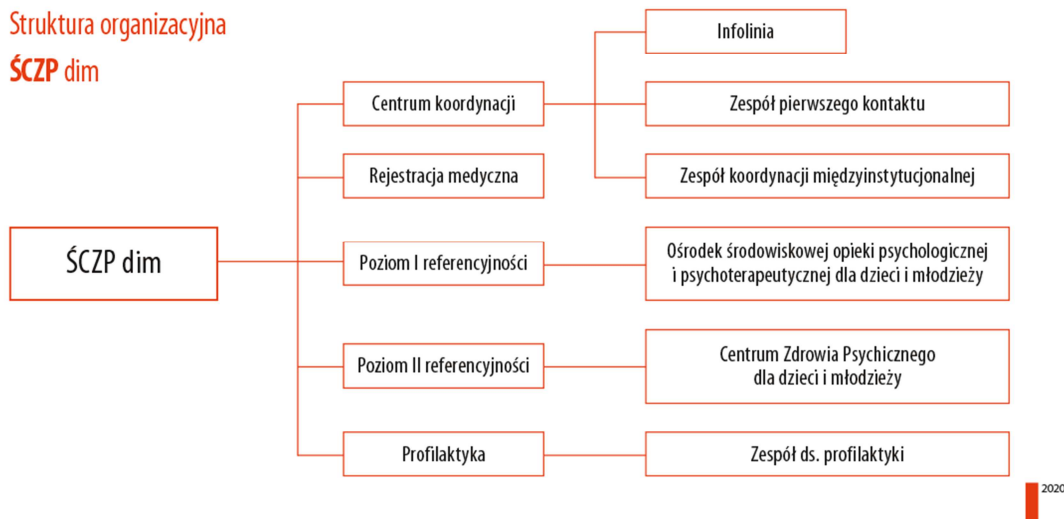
Struktura organizacyjna
**ŚCZP** dim

ŚCZP dim

Centrum koordynacji

Infolinia

Zespół pierwszego kontaktu

Zespół koordynacji międzyinstytucjonalnej

Rejestracja medyczna

Poziom I referencyjności

Ośrodek środowiskowej opieki psychologicznej i psychoterapeutycznej dla dzieci i młodzieży

Poziom II referencyjności

Centrum Zdrowia Psychicznego dla dzieci i młodzieży

Profilaktyka

Zespół ds. profilaktyki

2020